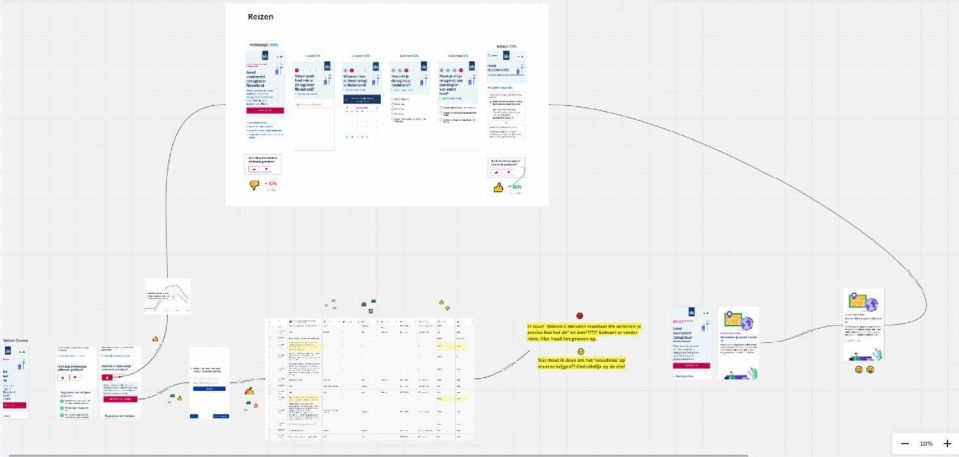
Reizen

Homepage

Goed voorbereid reizen naar Nederland

Waar woont u?

Wanneer komt u naar Nederland?

Hoe reist u?

Advies

Er staat "Binnen 2 minuten snapt u wat de voorschriften zijn. ..." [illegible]

Wat moet ik doen om het 'reisadvies' op maat te krijgen?! Onduidelijk op de site!

Goed voorbereid reizen naar Nederland

10%